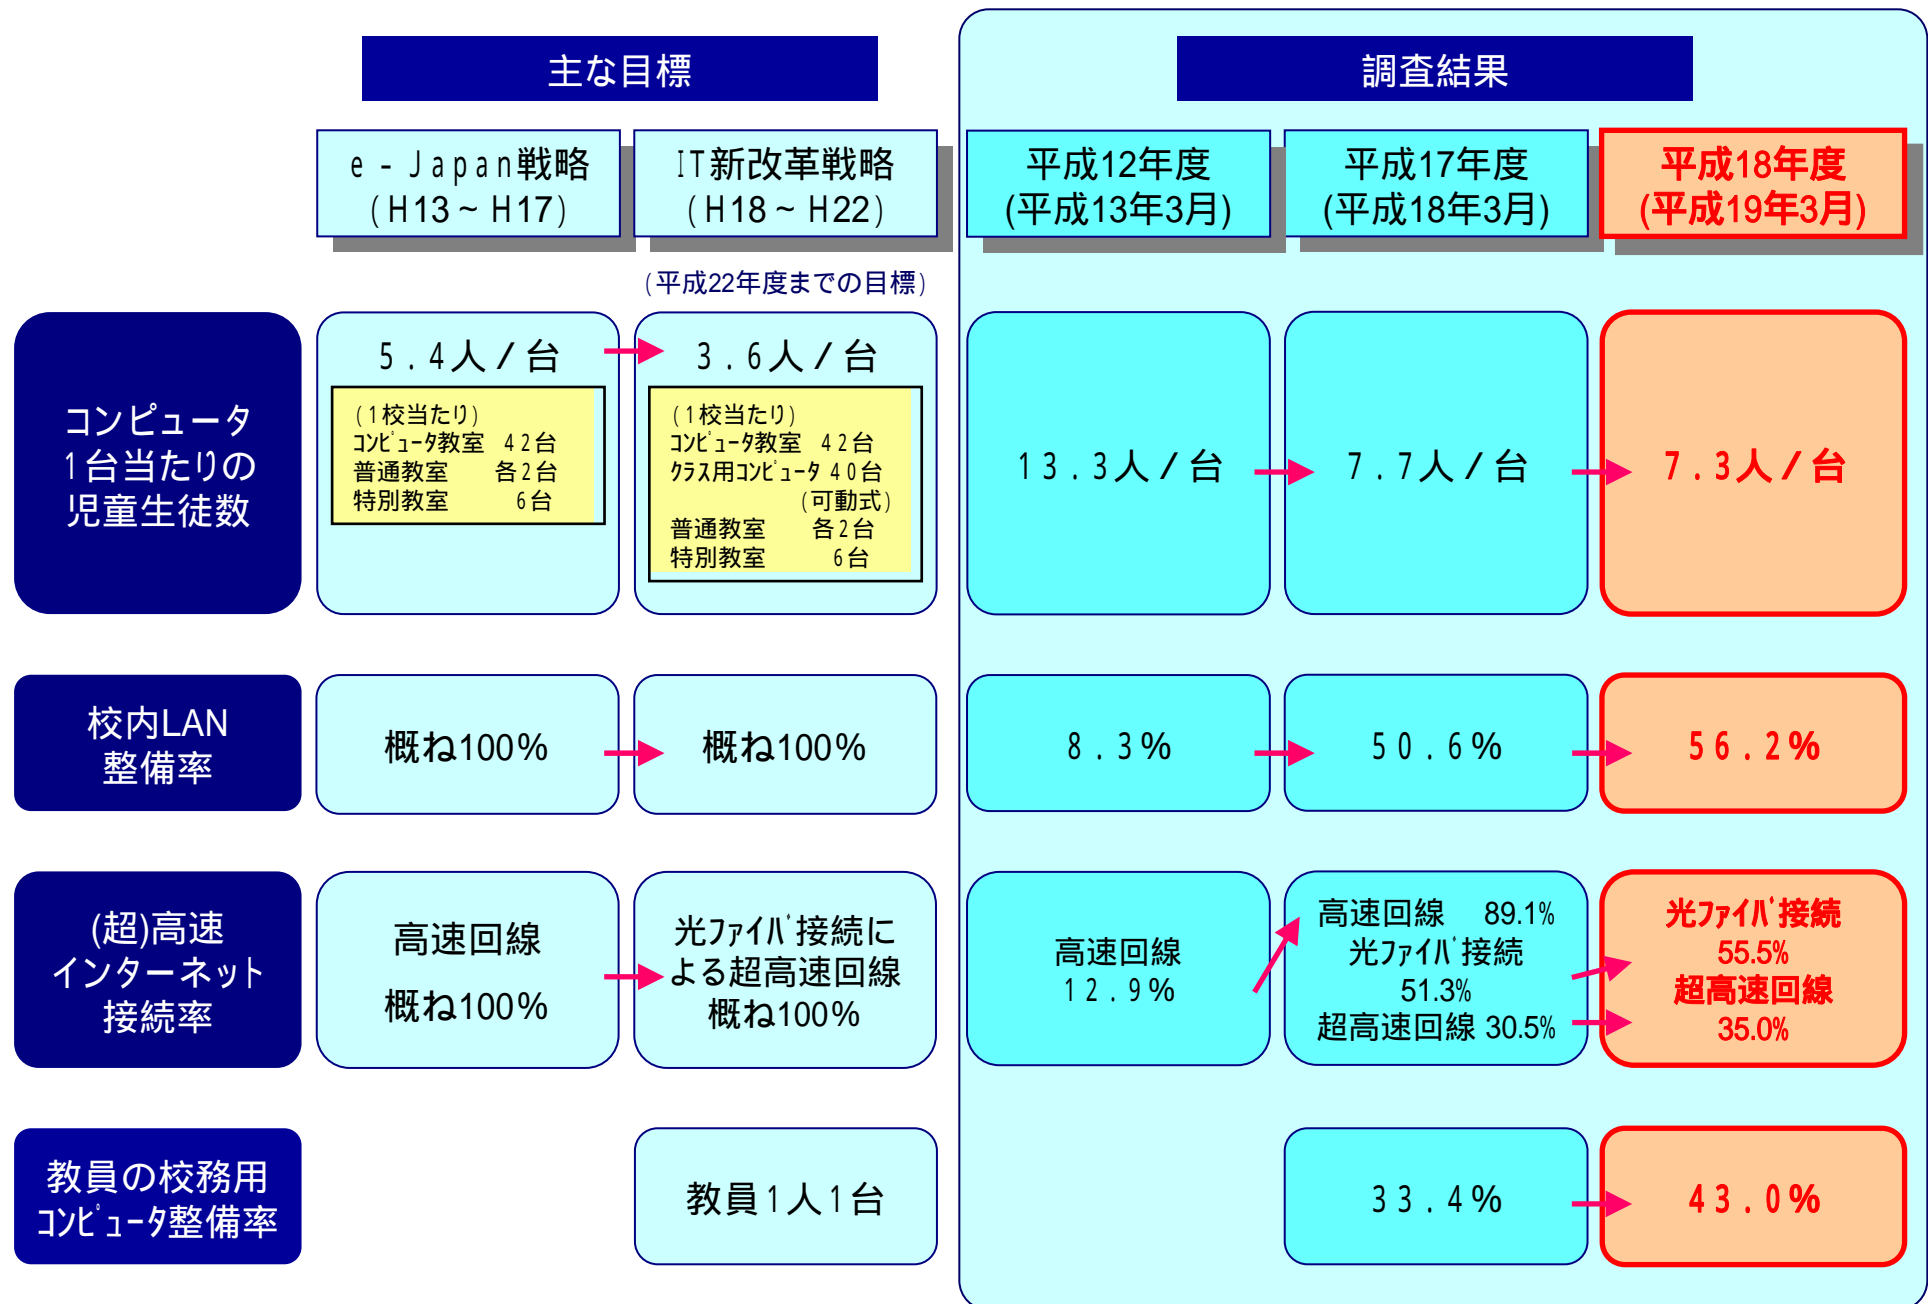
主な目標

調査結果

e - Japan戦略
(H13 ~ H17)

IT新改革戦略
(H18 ~ H22)

(平成22年度までの目標)

平成12年度
(平成13年3月)

平成17年度
(平成18年3月)

平成18年度
(平成19年3月)

コンピュータ
1台当たりの
児童生徒数

5.4人/台

(1校当たり)
ｺﾝﾋﾟｭｰﾀ教室 42台
普通教室 各2台
特別教室 6台

3.6人/台

(1校当たり)
ｺﾝﾋﾟｭｰﾀ教室 42台
ｸﾗｽ用ｺﾝﾋﾟｭｰﾀ 40台
(可動式)
普通教室 各2台
特別教室 6台

13.3人/台

7.7人/台

7.3人/台

校内LAN
整備率

概ね100%

概ね100%

8.3%

50.6%

56.2%

(超)高速
インターネット
接続率

高速回線
概ね100%

光ﾌｧｲﾊﾞ接続に
よる超高速回線
概ね100%

高速回線
12.9%

高速回線 89.1%
光ﾌｧｲﾊﾞ接続
51.3%
超高速回線 30.5%

光ﾌｧｲﾊﾞ接続
55.5%
超高速回線
35.0%

教員の校務用
ｺﾝﾋﾟｭｰﾀ整備率

教員1人1台

33.4%

43.0%